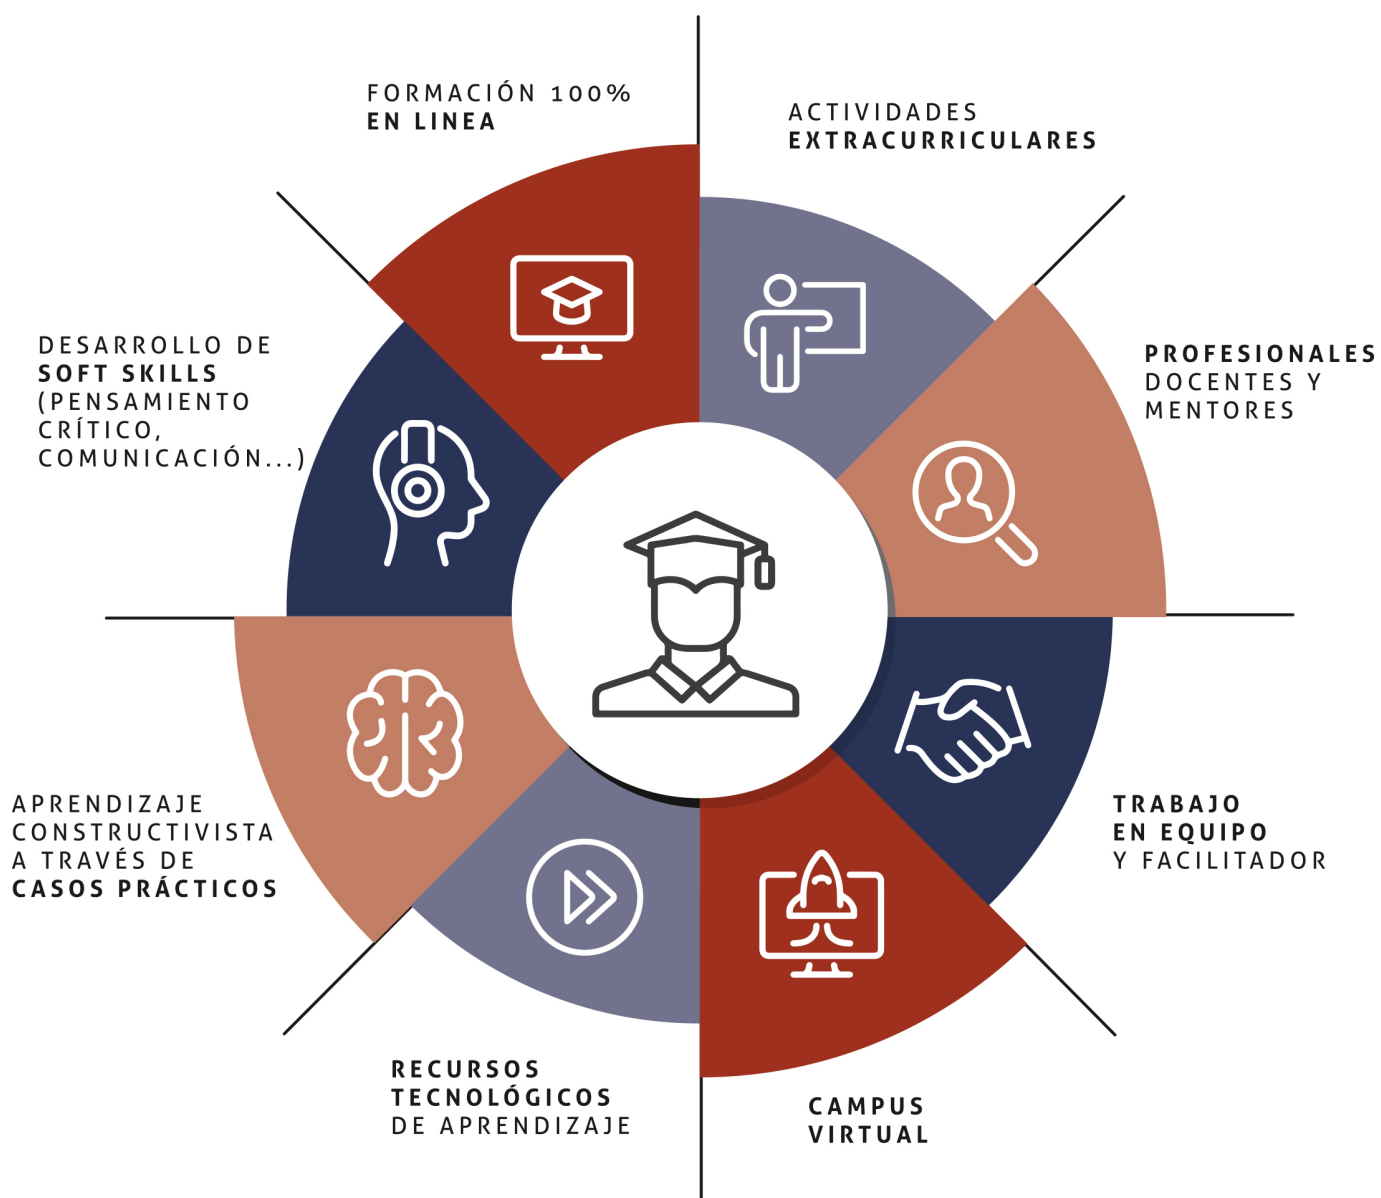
FORMACIÓN 100%
EN LINEA

ACTIVIDADES
EXTRACURRICULARES

DESARROLLO DE
SOFT SKILLS
(PENSAMIENTO CRÍTICO, COMUNICACIÓN...)

PROFESIONALES
DOCENTES Y MENTORES

APRENDIZAJE CONSTRUCTIVISTA A TRAVÉS DE
CASOS PRÁCTICOS

TRABAJO
EN EQUIPO
Y FACILITADOR

RECURSOS TECNOLÓGICOS
DE APRENDIZAJE

CAMPUS VIRTUAL